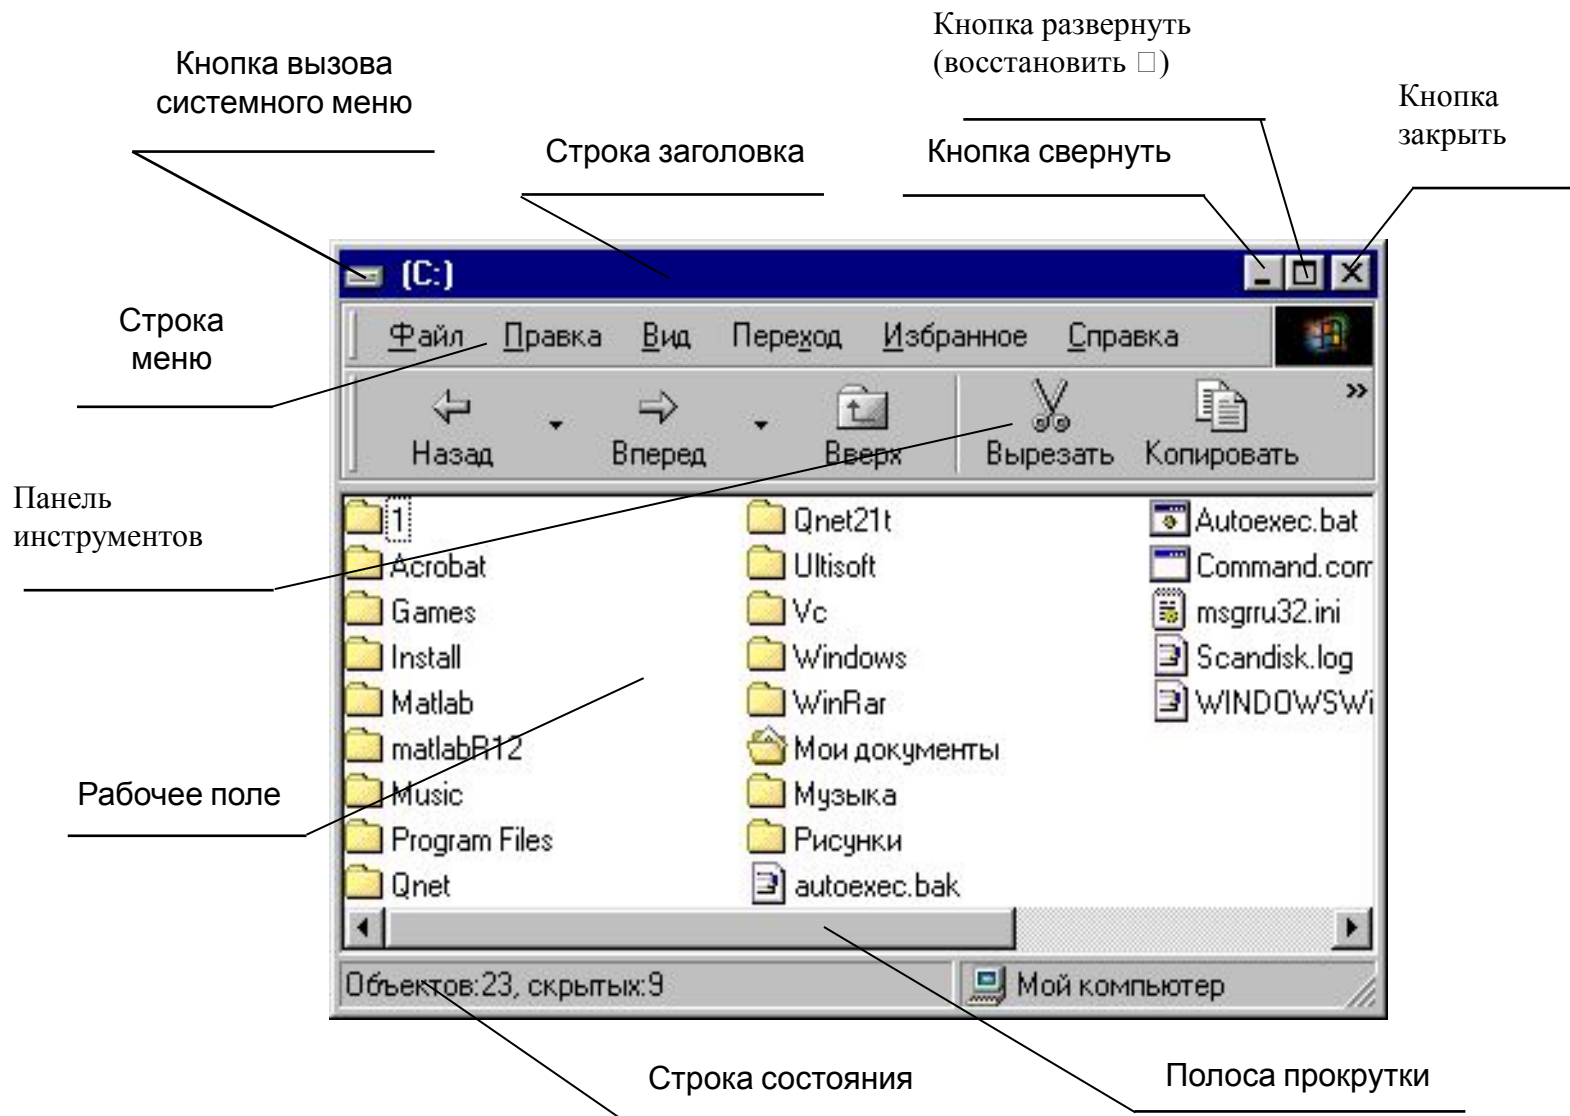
Кнопка развернуть (восстановить □)

Кнопка вызова системного меню

Кнопка закрыть

Строка заголовка

Кнопка свернуть

(C:)

Строка меню

Файл Правка Вид Переход Избранное Справка

Назад Вперед Вверх Вырезать Копировать

Панель инструментов

1
Acrobat
Games
Install
Matlab
matlabR12
Music
Program Files
Qnet

Qnet21t
Ultisoft
Vc
Windows
WinRar
Мои документы
Музыка
Рисунки
autoexec.bak

Autoexec.bat
Command.com
msgrru32.ini
Scandisk.log
WINDOWSWi

Рабочее поле

Объектов:23, скрытых:9

Мой компьютер

Строка состояния

Полоса прокрутки